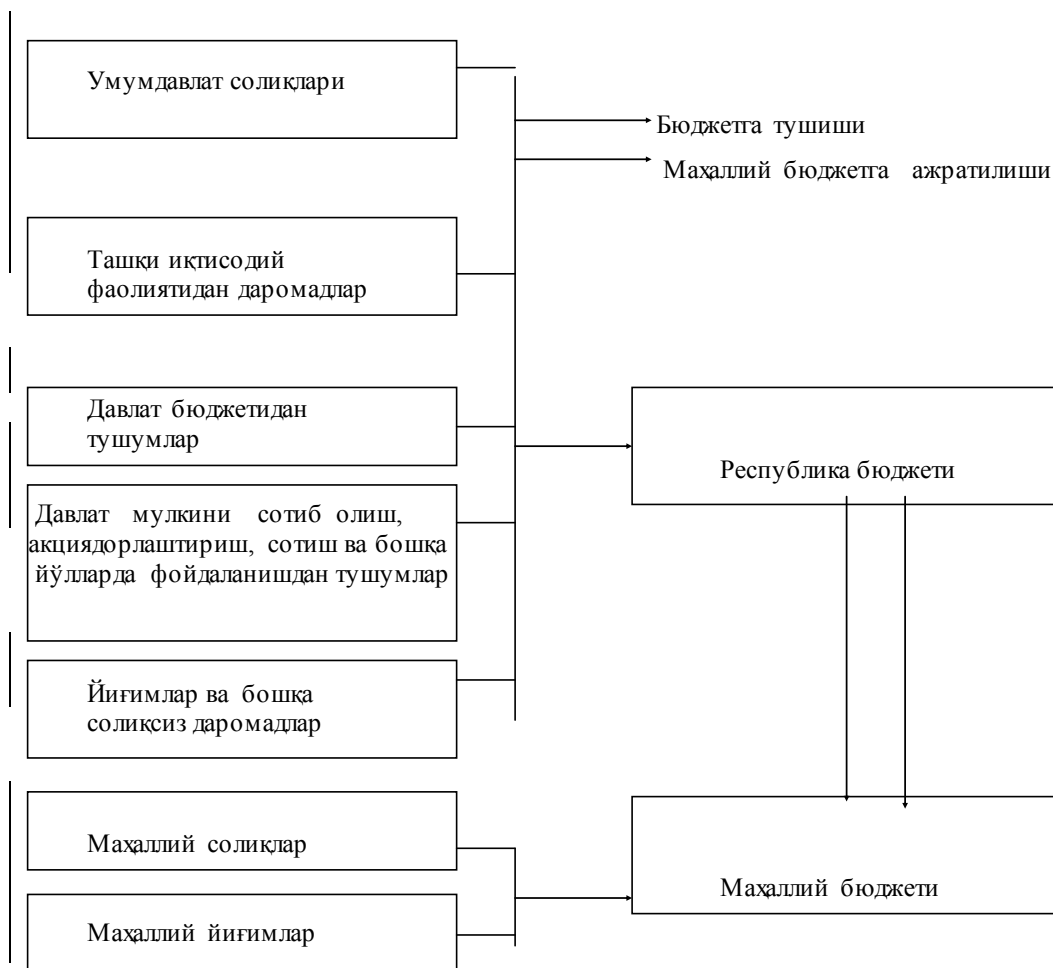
Умумдавлат солиқлари

Бюджетга тушиши

Маҳаллий бюджетга ажратилиши

Ташқи иқтисодий фаолиятидан даромадлар

Давлат бюджетидан тушумлар

Республика бюджети

Давлат мулкини сотиб олиш, акциядорлаштириш, сотиш ва бошқа йўлларда фойдаланишдан тушумлар

Йиғимлар ва бошқа солиқсиз даромадлар

Маҳаллий солиқлар

Маҳаллий бюджети

Маҳаллий йиғимлар